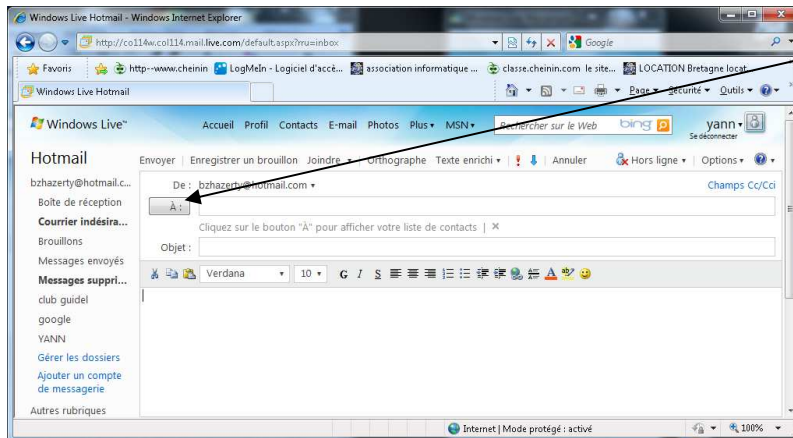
Windows Live Hotmail - Windows Internet Explorer

http://co114w.col114.mail.live.com/default.aspx?rru=inbox

Google

Favoris | http--www.cheinin | LogMeIn - Logiciel d'accè... | association informatique ... | classe.cheinin.com le site... | LOCATION Bretagne locat...

Windows Live Hotmail

Page ▾ Sécurité ▾ Outils ▾

Windows Live™

Accueil Profil Contacts E-mail Photos Plus ▾ MSN ▾

Rechercher sur le Web

bing

yann ▾
Se déconnecter

Hotmail

Envoyer | Enregistrer un brouillon | Joindre ▾ | Orthographe | Texte enrichi ▾ | | Annuler | Hors ligne ▾ | Options ▾

bzhazerty@hotmail.c...

Boîte de réception

Courrier indésira...

Brouillons

Messages envoyés

Messages suppri...

club guidel

google

YANN

Gérer les dossiers

Ajouter un compte de messagerie

Autres rubriques

De : bzhazerty@hotmail.com ▾

Champs Cc/Cci

À :

Cliquez sur le bouton "À" pour afficher votre liste de contacts | ✕

Objet :

Verdana ▾ 10 ▾ G I S

Internet | Mode protégé : activé

100%